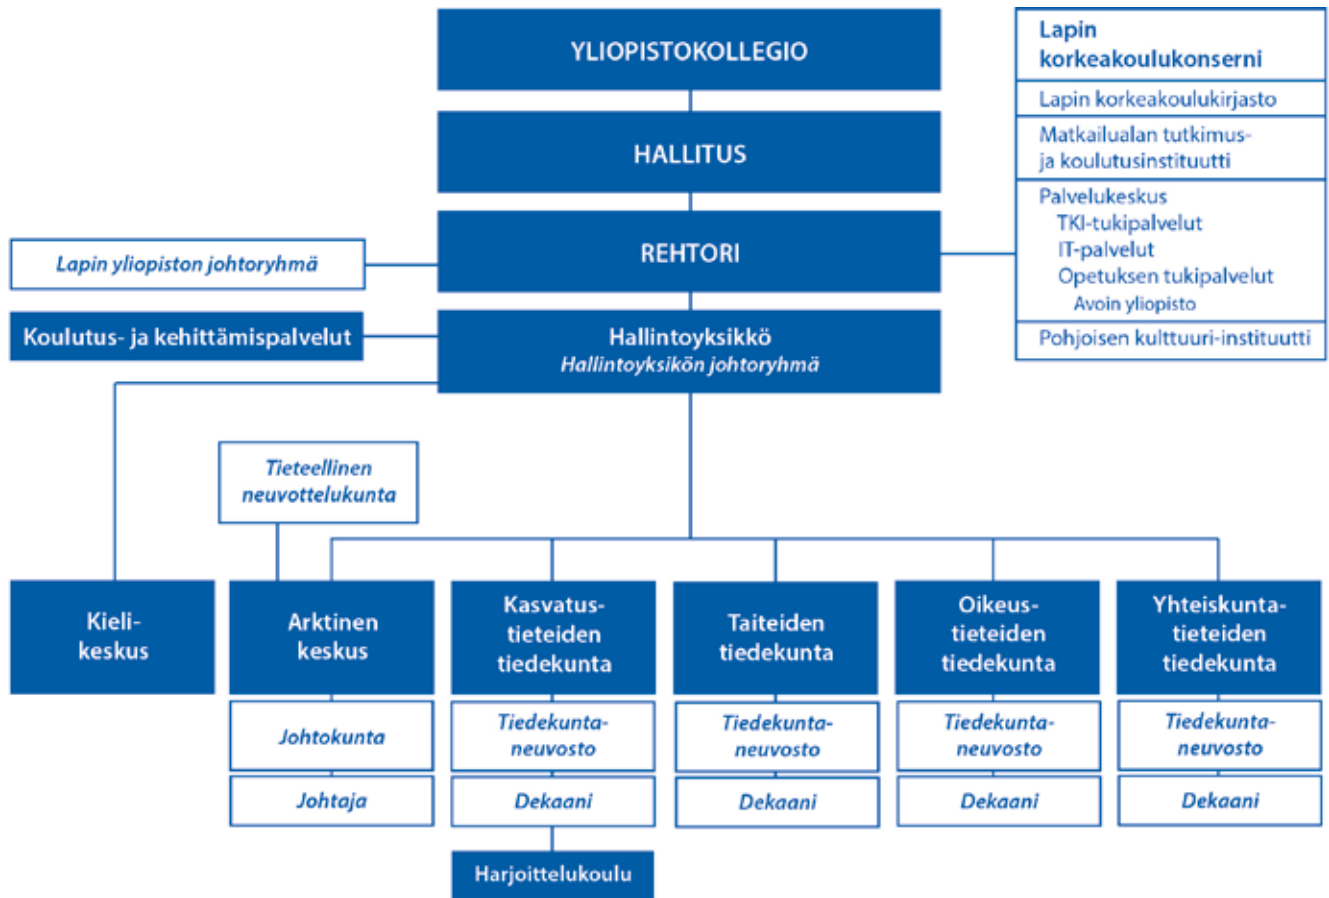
YLIOPISTOKOLLEGIO

HALLITUS

REHTORI

Lapin korkeakoulukonserni

Lapin korkeakoulukirjasto

Matkailualan tutkimus- ja koulutusinstituutti

Palvelukeskus
TKI-tukipalvelut
IT-palvelut
Opetuksen tukipalvelut
Avoin yliopisto

Pohjoisen kulttuuri-instituutti

Lapin yliopiston johtoryhmä

Koulutus- ja kehittämispalvelut

Hallintoyksikkö
Hallintoyksikön johtoryhmä

Tieteellinen neuvottelukunta

Kielikeskus

Arktinen keskus

Johtokunta

Johtaja

Kasvatustieteiden tiedekunta

Tiedekuntaneuvosto

Dekaani

Harjoittelukoulu

Taiteiden tiedekunta

Tiedekuntaneuvosto

Dekaani

Oikeustieteiden tiedekunta

Tiedekuntaneuvosto

Dekaani

Yhteiskuntatieteiden tiedekunta

Tiedekuntaneuvosto

Dekaani